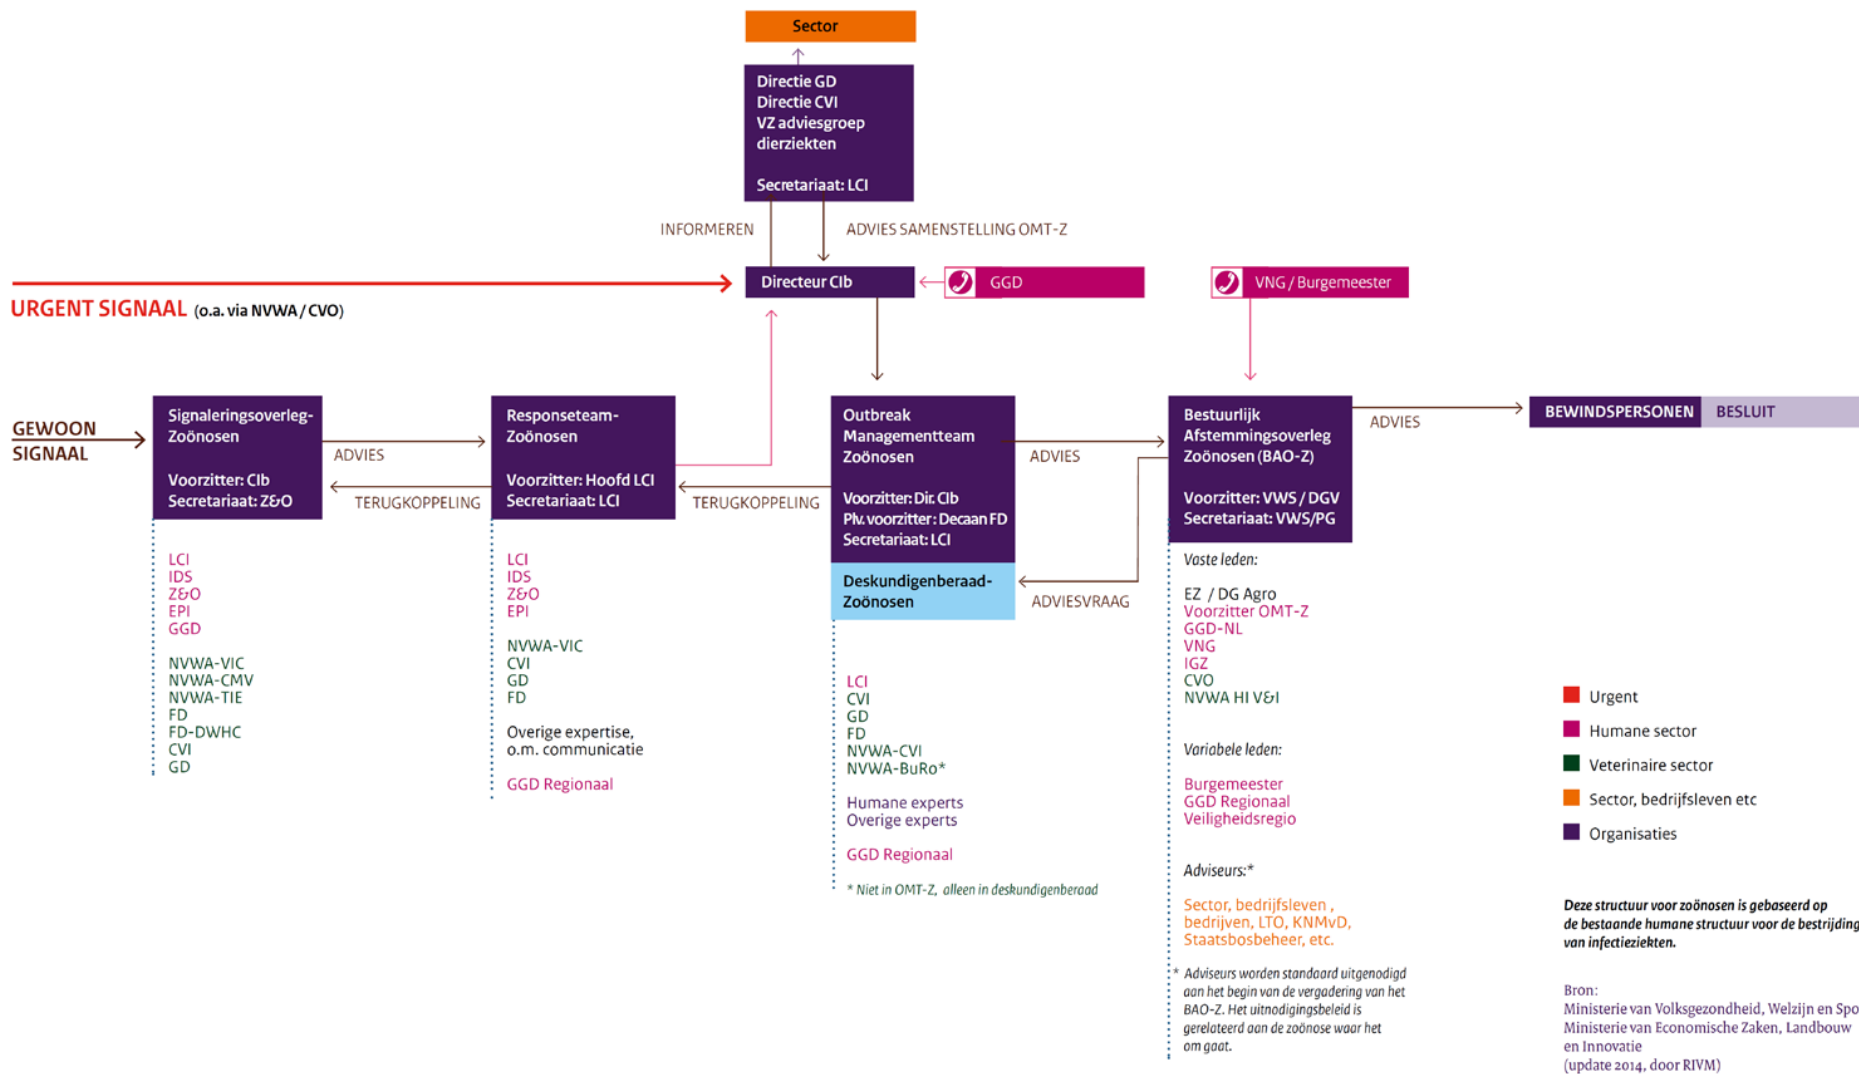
Sector

Directie GD
Directie CVI
VZ adviesgroep dierziekten

Secretariaat: LCI

INFORMEREN

ADVIES SAMENSTELLING OMT-Z

Directeur CIb

GGD

VNG / Burgemeester

URGENT SIGNAAL (o.a. via NVWA / CVO)

GEWOON SIGNAAL

Signaleringsoverleg-Zoönosen

Voorzitter: CIb
Secretariaat: Z&O

ADVIES

TERUGKOPPELING

LCI
IDS
Z&O
EPI
GGD

NVWA-VIC
NVWA-CMV
NVWA-TIE
FD
FD-DWHC
CVI
GD

Responseteam-Zoönosen

Voorzitter: Hoofd LCI
Secretariaat: LCI

TERUGKOPPELING

LCI
IDS
Z&O
EPI

NVWA-VIC
CVI
GD
FD

Overige expertise, o.m. communicatie

GGD Regionaal

Outbreak Managementteam Zoönosen

Voorzitter: Dir. CIb
Plv. voorzitter: Decaan FD
Secretariaat: LCI

ADVIES

Deskundigenberaad-Zoönosen

ADVIESVRAAG

LCI
CVI
GD
FD
NVWA-CVI
NVWA-BuRo*

Humane experts
Overige experts

GGD Regionaal

* Niet in OMT-Z, alleen in deskundigenberaad

Bestuurlijk Afstemmingsoverleg Zoönosen (BAO-Z)

Voorzitter: VWS / DGV
Secretariaat: VWS/PG

ADVIES

BEWINDSPERSONEN

BESLUIT

Vaste leden:

EZ / DG Agro
Voorzitter OMT-Z
GGD-NL
VNG
IGZ
CVO
NVWA HI V&I

Variabele leden:

Burgemeester
GGD Regionaal
Veiligheidsregio

Adviseurs:*

Sector, bedrijfsleven , bedrijven, LTO, KNMvD, Staatsbosbeheer, etc.

* Adviseurs worden standaard uitgenodigd aan het begin van de vergadering van het BAO-Z. Het uitnodigingsbeleid is gerelateerd aan de zoönose waar het om gaat.

Urgent
Humane sector
Veterinaire sector
Sector, bedrijfsleven etc
Organisaties

Deze structuur voor zoönosen is gebaseerd op de bestaande humane structuur voor de bestrijding van infectieziekten.

Bron:
Ministerie van Volksgezondheid, Welzijn en Spo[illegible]
Ministerie van Economische Zaken, Landbouw en Innovatie
(update 2014, door RIVM)